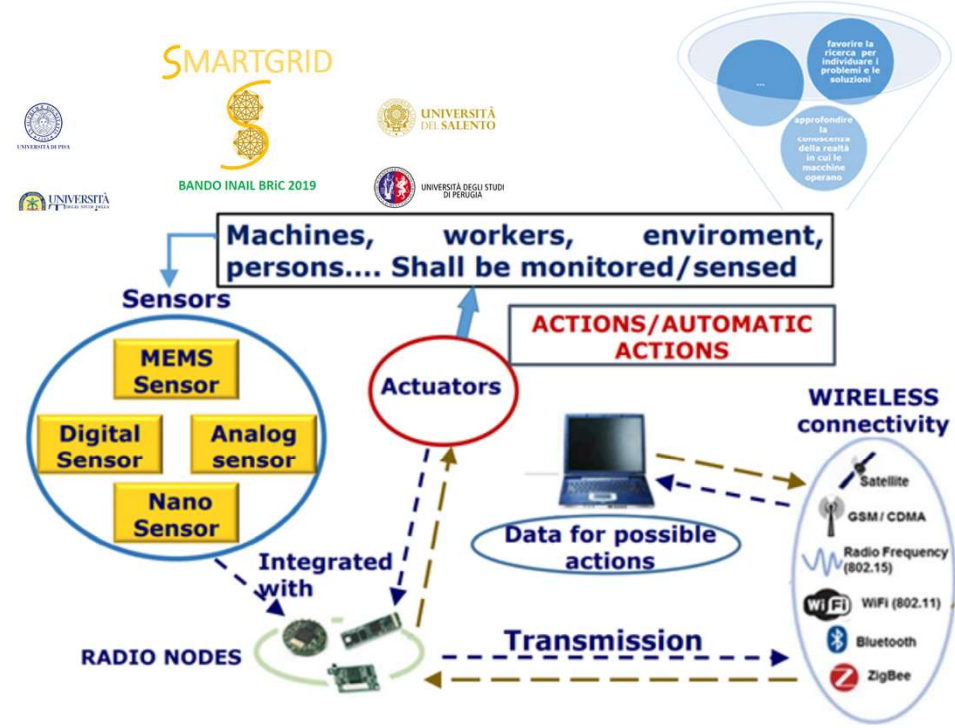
SMARTGRID

BANDO INAIL BRiC 2019

UNIVERSITÀ DI PISA

UNIVERSITÀ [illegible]

UNIVERSITÀ DEL SALENTO

UNIVERSITÀ DEGLI STUDI DI PERUGIA

...

favorire la ricerca per individuare i problemi e le soluzioni

approfondire la conoscenza della realtà in cui le macchine operano

Machines, workers, enviroment, persons.... Shall be monitored/sensed

Sensors

MEMS Sensor

Digital Sensor

Analog sensor

Nano Sensor

Actuators

ACTIONS/AUTOMATIC ACTIONS

WIRELESS connectivity

Satellite

GSM / CDMA

Radio Frequency (802.15)

WiFi WiFi (802.11)

Bluetooth

ZigBee

Data for possible actions

Integrated with

RADIO NODES

Transmission